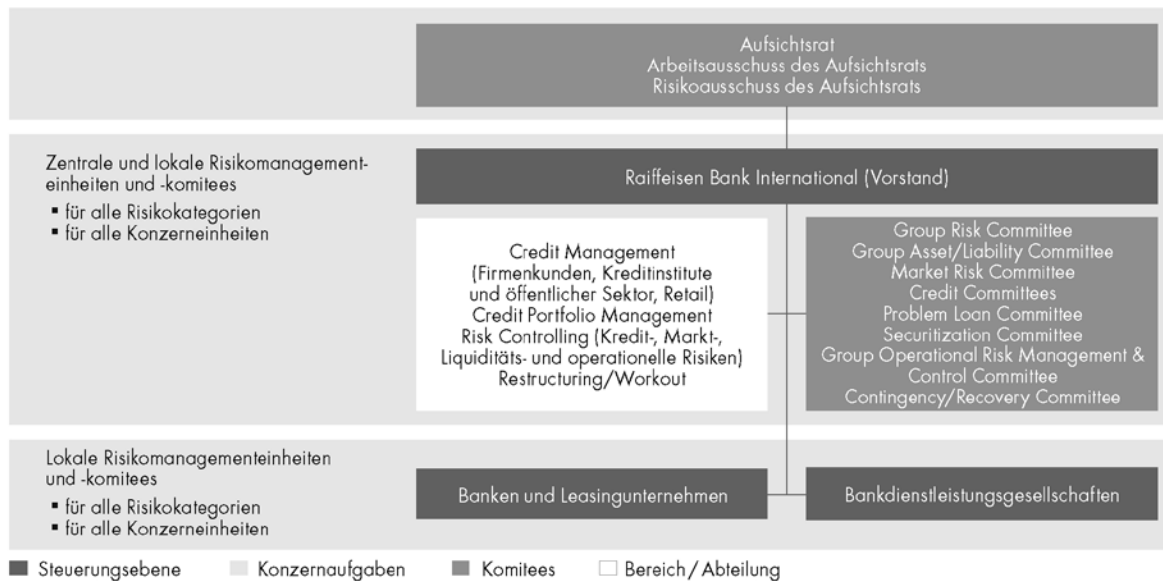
Aufsichtsrat
Arbeitsausschuss des Aufsichtsrats
Risikoausschuss des Aufsichtsrats

Zentrale und lokale Risikomanagementeinheiten und -komitees
▪ für alle Risikokategorien
▪ für alle Konzerneinheiten

Raiffeisen Bank International (Vorstand)

Credit Management (Firmenkunden, Kreditinstitute und öffentlicher Sektor, Retail)
Credit Portfolio Management
Risk Controlling (Kredit-, Markt-, Liquiditäts- und operationelle Risiken)
Restructuring/Workout

Group Risk Committee
Group Asset/Liability Committee
Market Risk Committee
Credit Committees
Problem Loan Committee
Securitization Committee
Group Operational Risk Management & Control Committee
Contingency/Recovery Committee

Lokale Risikomanagementeinheiten und -komitees
▪ für alle Risikokategorien
▪ für alle Konzerneinheiten

Banken und Leasingunternehmen

Bankdienstleistungsgesellschaften

Steuerungsebene
Konzernaufgaben
Komitees
Bereich / Abteilung